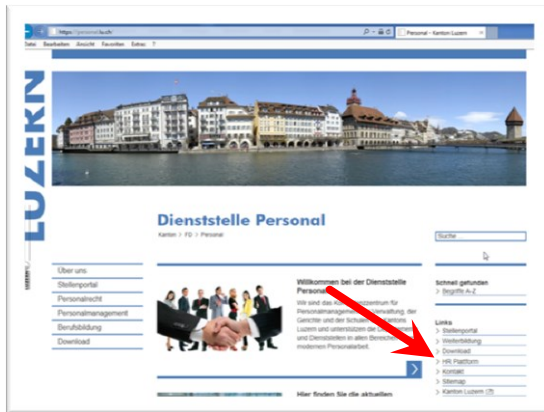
https://personal.lu.ch/

Personal - Kanton Luzern

Datei Bearbeiten Ansicht Favoriten Extras ?

LUZERN

Dienststelle Personal

Kanton > FD > Personal

Suche

Über uns
Stellenportal
Personalrecht
Personalmanagement
Berufsbildung
Download

Willkommen bei der Dienststelle Personal

Wir sind das Kompetenzzentrum für Personalmanagement der Verwaltung, der Gerichte und der Schulen des Kantons Luzern und unterstützen die Departemente und Dienststellen in allen Bereichen der modernen Personalarbeit.

Hier finden Sie die aktuellen

Schnell gefunden
> Begriffe A-Z

Links
> Stellenportal
> Weiterbildung
> Download
> HR Plattform
> Kontakt
> Sitemap
> Kanton Luzern